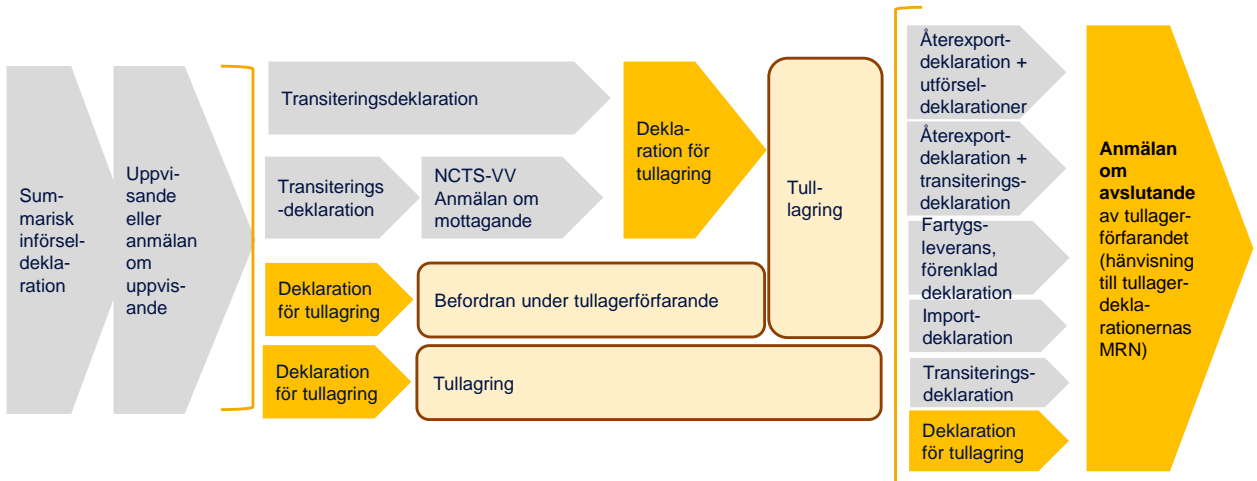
Summarisk införseldeklaration

Uppvisande eller anmälan om uppvisande

Transiteringsdeklaration

Transiterings-deklaration

NCTS-VV Anmälan om mottagande

Deklaration för tullagring

Deklaration för tullagring

Befordran under tullagerförfarande

Deklaration för tullagring

Tullagring

Tull-lagring

Återexport-deklaration + utförsel-deklarationer

Återexport-deklaration + transiterings-deklaration

Fartygs-leverans, förenklad deklaration

Import-deklaration

Transiterings-deklaration

Deklaration för tullagring

**Anmälan om avslutande** av tullager-förfarandet (hänvisning till tullager-deklarationernas MRN)